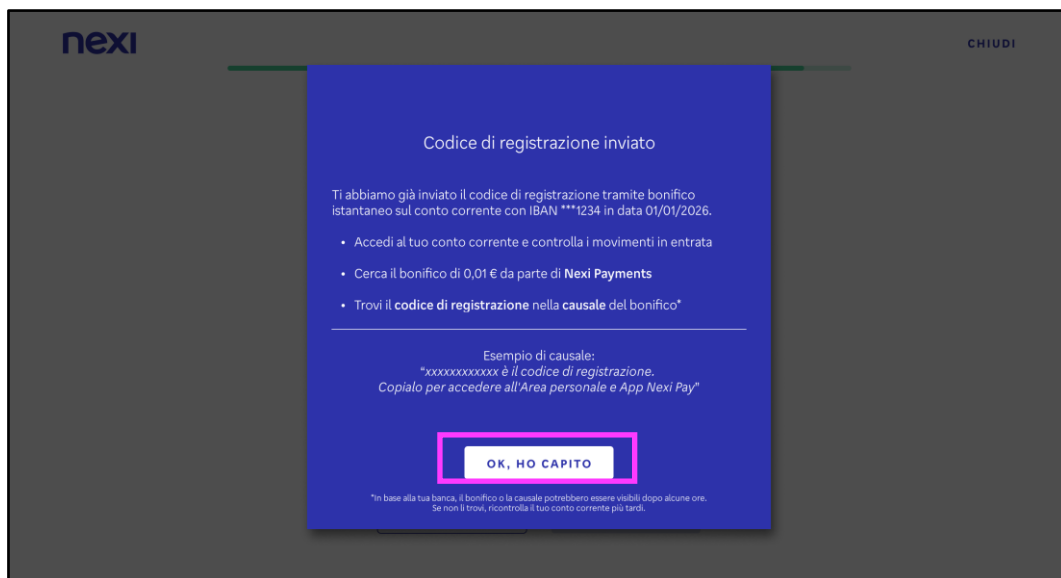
nexi

CHIUDI

Codice di registrazione inviato

Ti abbiamo già inviato il codice di registrazione tramite bonifico istantaneo sul conto corrente con IBAN ***1234 in data 01/01/2026.

• Accedi al tuo conto corrente e controlla i movimenti in entrata

• Cerca il bonifico di 0,01 € da parte di **Nexi Payments**

• Trovi il **codice di registrazione** nella **causale** del bonifico*

Esempio di causale:
*"xxxxxxxxxxx è il codice di registrazione. Copialo per accedere all'Area personale e App Nexi Pay"*

OK, HO CAPITO

*In base alla tua banca, il bonifico o la causale potrebbero essere visibili dopo alcune ore. Se non li trovi, ricontrolla il tuo conto corrente più tardi.